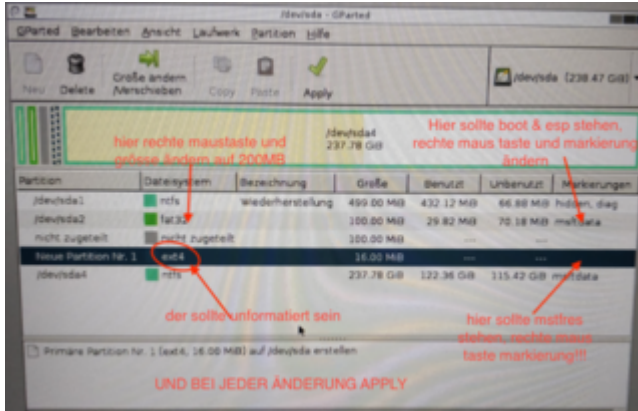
/dev/sda - GParted

GParted Bearbeiten Ansicht Laufwerk Partition Hilfe

Neu Delete Größe ändern /Verschieben Copy Paste Apply

/dev/sda (238.47 GiB)

/dev/sda4
237.78 GiB

hier rechte maustaste und grösse ändern auf 200MB

Hier sollte boot & esp stehen, rechte maus taste und markierung ändern

| Partition | Dateisystem | Bezeichnung | Größe | Benutzt | Unbenutzt | Markierungen |
|---|---|---|---|---|---|---|
| /dev/sda1 | ntfs | Wiederherstellung | 499.00 MiB | 432.12 MiB | 66.88 MiB | hidden, diag |
| /dev/sda2 | fat32 | | 100.00 MiB | 29.82 MiB | 70.18 MiB | msftdata |
| nicht zugeteilt | nicht zugeteilt | | 100.00 MiB | --- | --- | |
| Neue Partition Nr. 1 | ext4 | | 16.00 MiB | --- | --- | |
| /dev/sda4 | ntfs | | 237.78 GiB | 122.36 GiB | 115.42 GiB | msftdata |

der sollte unformatiert sein

hier sollte msftres stehen, rechte maus taste markierung!!!

Primäre Partition Nr. 1 (ext4, 16.00 MiB) auf /dev/sda erstellen

UND BEI JEDER ÄNDERUNG APPLY